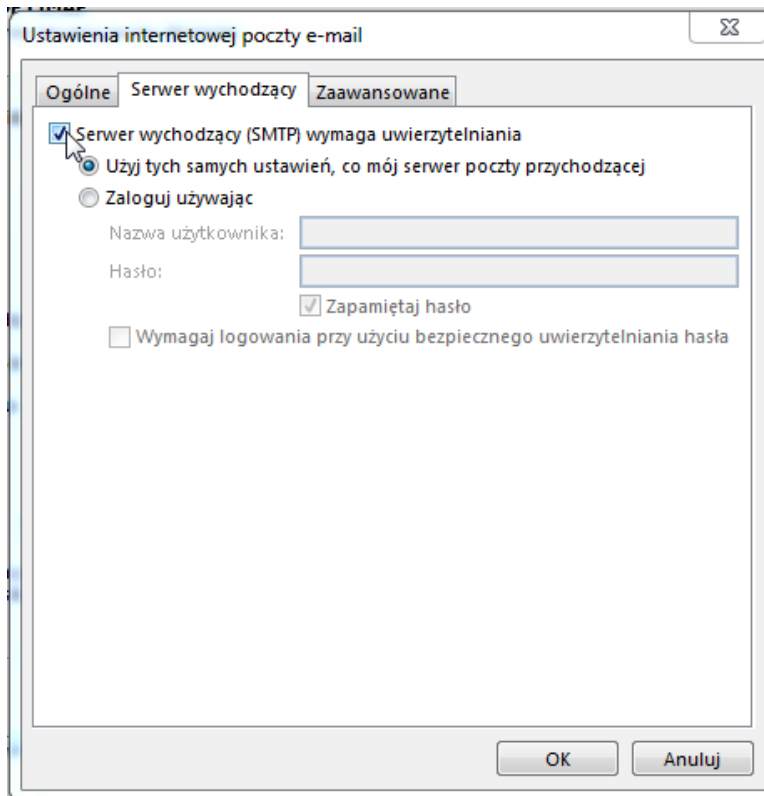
Ustawienia internetowej poczty e-mail

Ogólne | Serwer wychodzący | Zaawansowane

Serwer wychodzący (SMTP) wymaga uwierzytelniania

Użyj tych samych ustawień, co mój serwer poczty przychodzącej

Zaloguj używając

Nazwa użytkownika:

Hasło:

Zapamiętaj hasło

Wymagaj logowania przy użyciu bezpiecznego uwierzytelniania hasła

OK

Anuluj